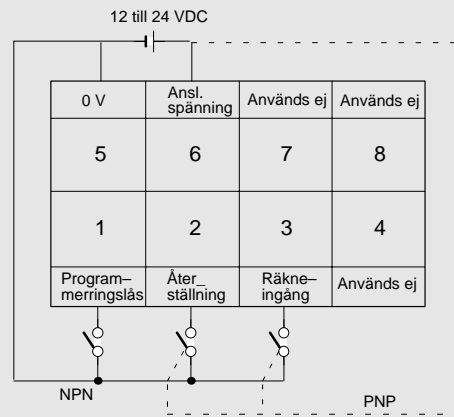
12 till 24 VDC

| 0 V | Ansl. spänning | Används ej | Används ej |
|---|---|---|---|
| 5 | 6 | 7 | 8 |
| 1 | 2 | 3 | 4 |
| Program– merringslås | Åter_ ställning | Räkne– ingång | Används ej |

NPN

PNP